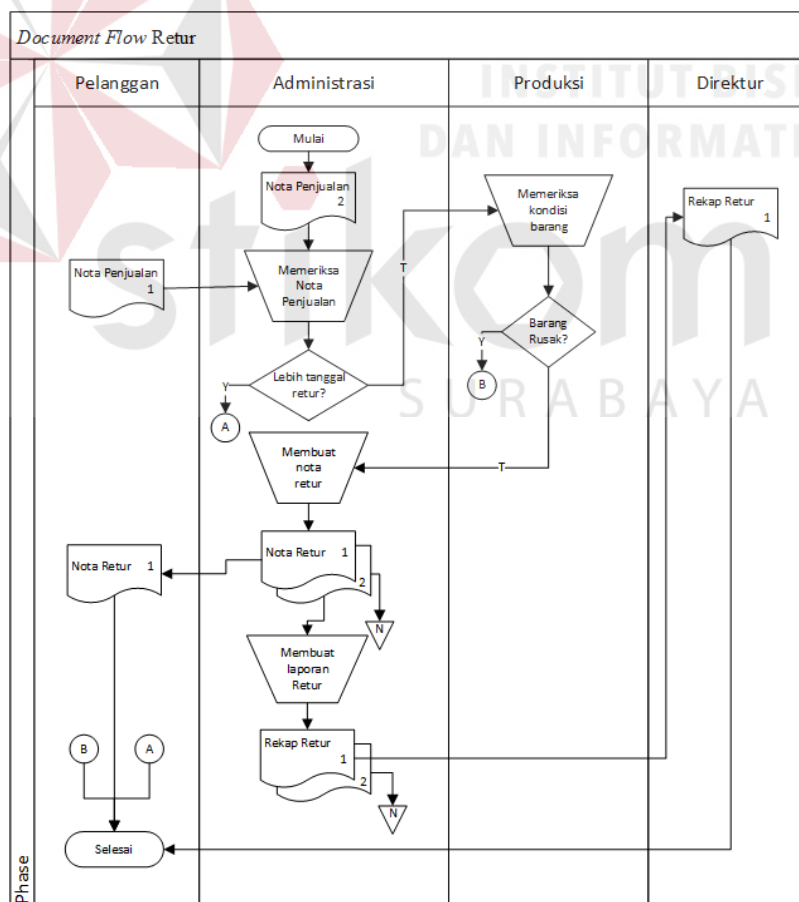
Document Flow Retur

| Pelanggan | Administrasi | Produksi | Direktur |
|---|---|---|---|

Mulai

Nota Penjualan 2

Memeriksa kondisi barang

Rekap Retur 1

Nota Penjualan 1

Memeriksa Nota Penjualan

T

Barang Rusak?

Y

B

Y

Lebih tanggal retur?

A

Membuat nota retur

T

Nota Retur 1

Nota Retur 1

2

N

Membuat laporan Retur

B

A

Rekap Retur 1

2

N

Selesai

Phase

INSTITUT BISNIS DAN INFORMATIKA

stikom

SURABAYA